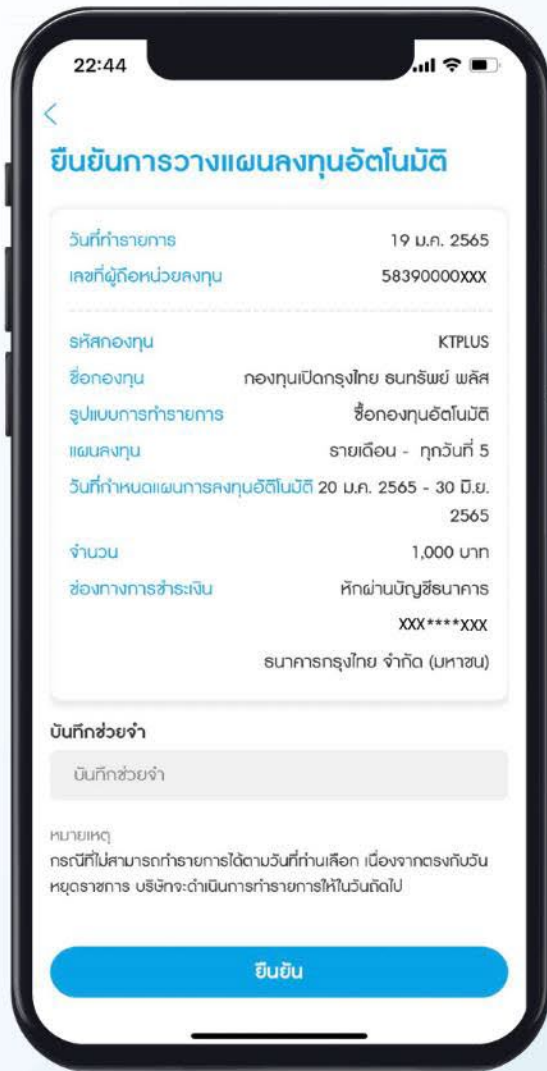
22:44

<

ยืนยันการวางแผนลงทุนอัตโนมัติ

วันที่ทำรายการ 19 ม.ค. 2565
เลขที่ผู้ถือหน่วยลงทุน 58390000XXX

รหัสกองทุน KTPLUS
ชื่อกองทุน กองทุนเปิดกรุงไทย ธนทรัพย์ พลัส
รูปแบบการทำรายการ ซื้อกองทุนอัตโนมัติ
แผนลงทุน รายเดือน - ทุกวันที่ 5
วันที่กำหนดแผนการลงทุนอัตโนมัติ 20 ม.ค. 2565 - 30 มิ.ย. 2565
จำนวน 1,000 บาท
ช่องทางการชำระเงิน หักผ่านบัญชีธนาคาร XXX****XXX ธนาคารกรุงไทย จำกัด (มหาชน)

บันทึกช่วยจำ

บันทึกช่วยจำ

หมายเหตุ
กรณีที่ไม่สามารถทำรายการได้ตามวันที่ท่านเลือก เนื่องจากตรงกับวันหยุดราชการ บริษัทจะดำเนินการทำรายการให้ในวันถัดไป

ยืนยัน